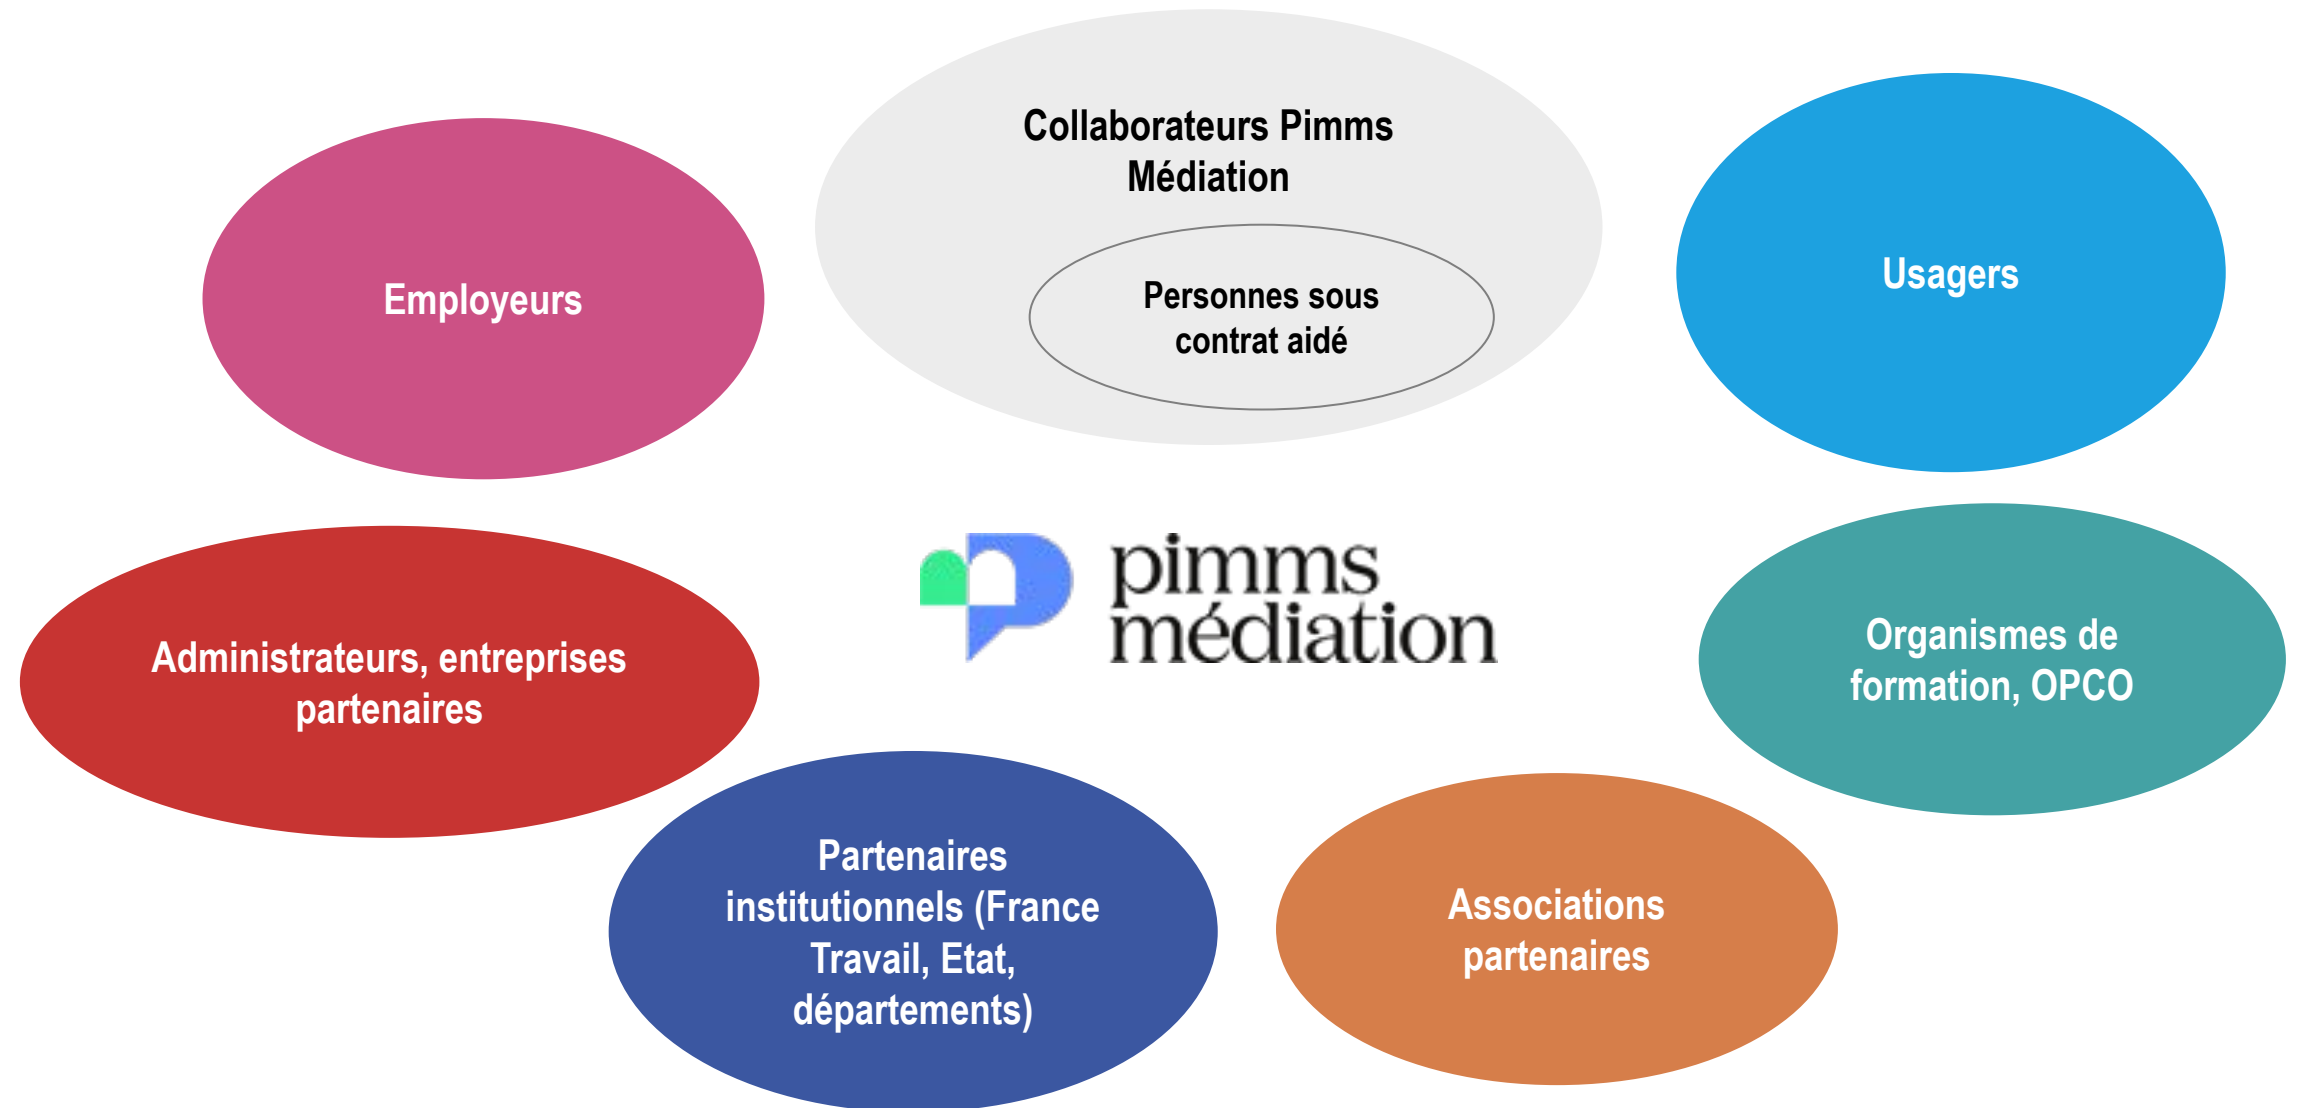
Collaborateurs Pimms Médiation

Personnes sous contrat aidé

Employeurs

Usagers

pimms médiation

Administrateurs, entreprises partenaires

Organismes de formation, OPCO

Partenaires institutionnels (France Travail, Etat, départements)

Associations partenaires